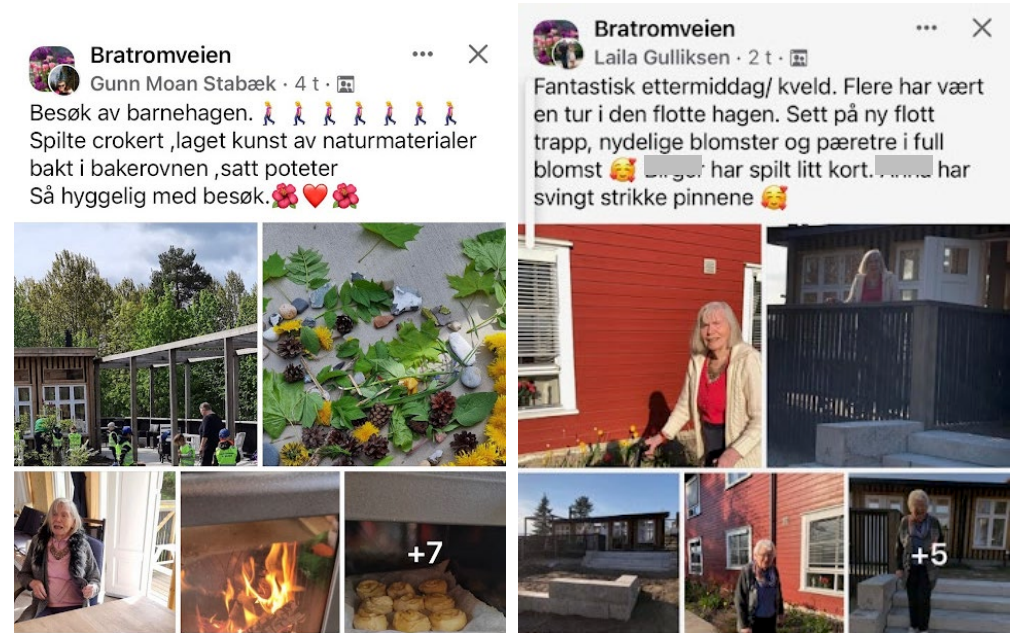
Bratromveien
Gunn Moan Stabæk · 4 t ·
Besøk av barnehagen. 🚶‍♀️🚶‍♀️🚶‍♀️🚶‍♀️🚶‍♀️🚶‍♀️🚶‍♀️
Spilte crokert ,laget kunst av naturmaterialer bakt i bakerovnen ,satt poteter
Så hyggelig med besøk.🌺❤️🌺

+7

Bratromveien
Laila Gulliksen · 2 t ·
Fantastisk ettermiddag/ kveld. Flere har vært en tur i den flotte hagen. Sett på ny flott trapp, nydelige blomster og pæretre i full blomst 🥰 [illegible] har spilt litt kort. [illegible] har svingt strikke pinnene 🥰

+5